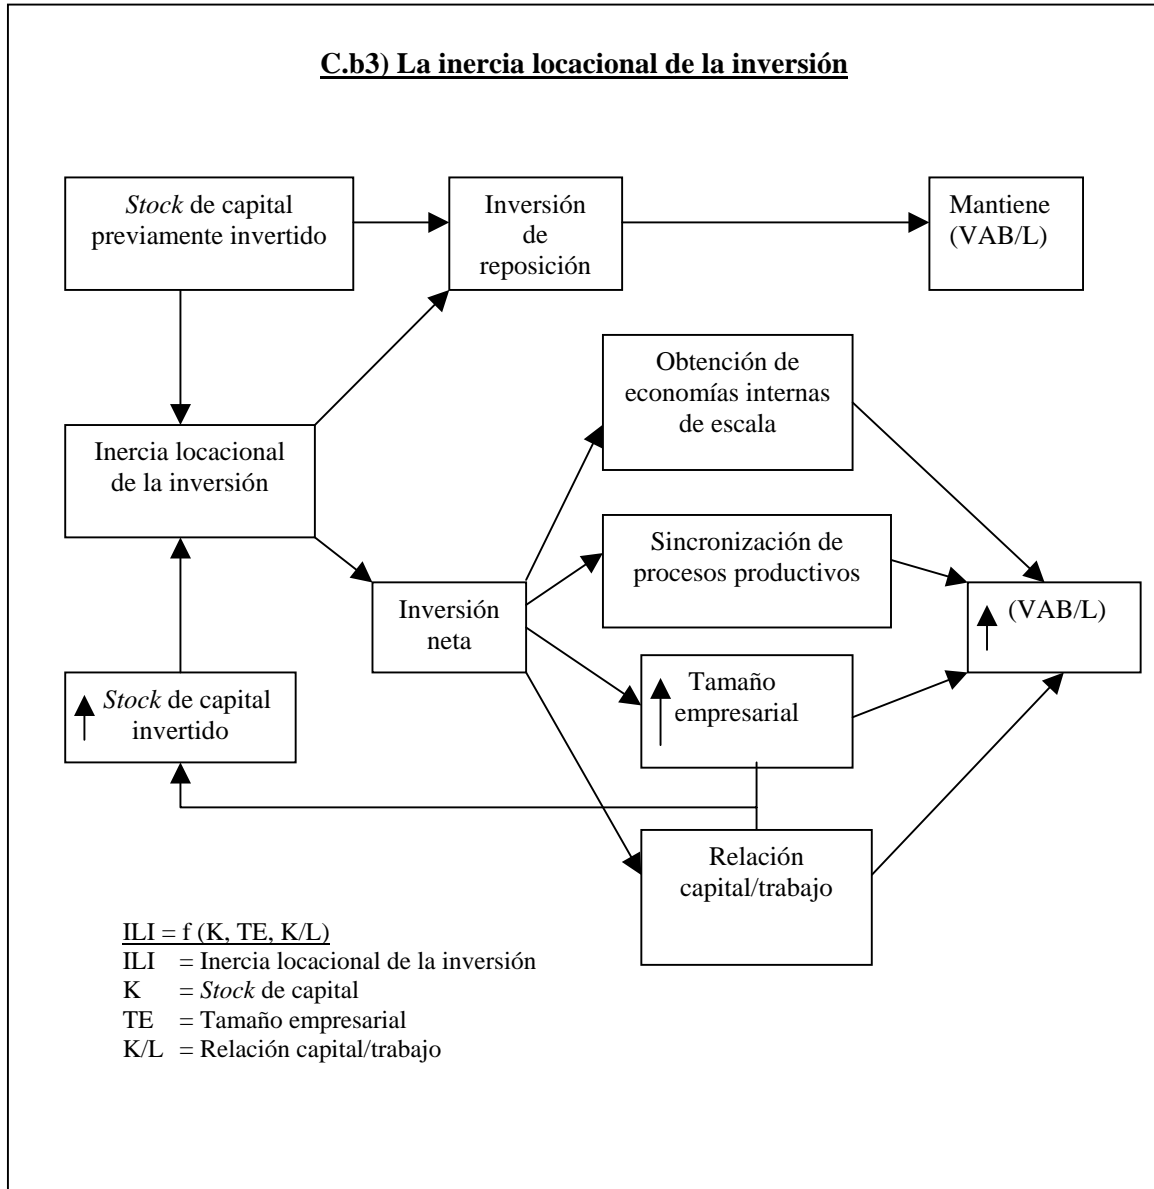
C.b3) La inercia locacional de la inversión

Stock de capital previamente invertido

Inversión de reposición

Mantiene (VAB/L)

Obtención de economías internas de escala

Inercia locacional de la inversión

Sincronización de procesos productivos

Inversión neta

(VAB/L)

Stock de capital invertido

Tamaño empresarial

Relación capital/trabajo

ILI = f (K, TE, K/L)
ILI = Inercia locacional de la inversión
K = Stock de capital
TE = Tamaño empresarial
K/L = Relación capital/trabajo